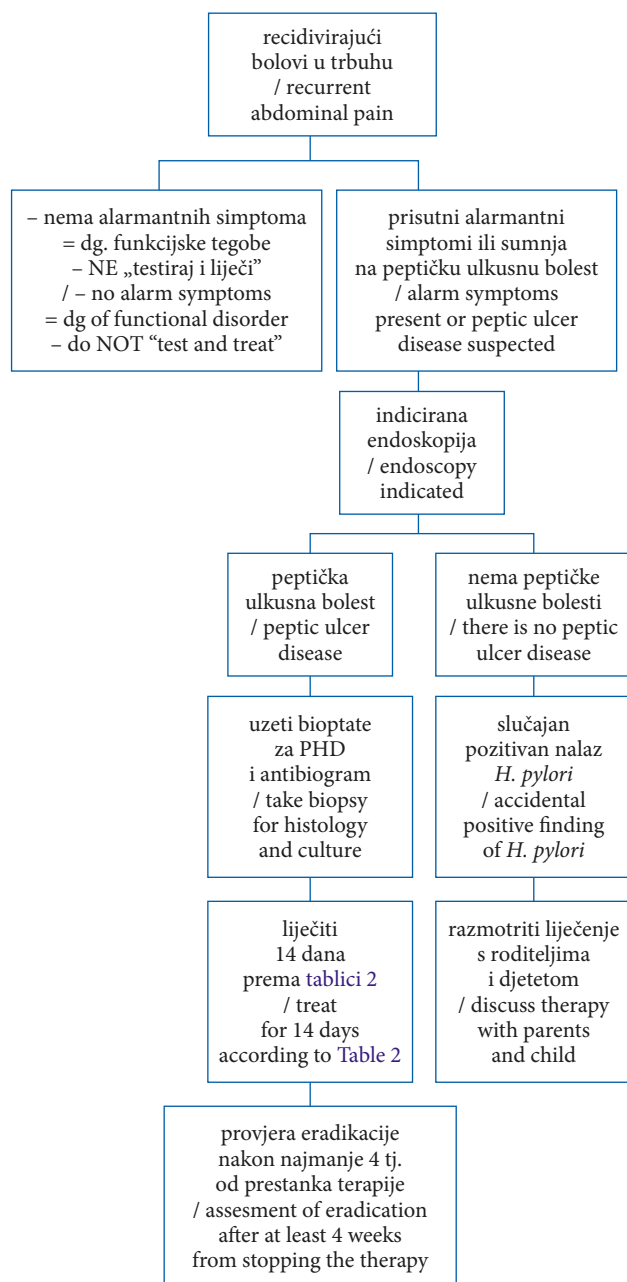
recidivirajući bolovi u trbuhu / recurrent abdominal pain

– nema alarmantnih simptoma = dg. funkcijske tegobe – NE „testiraj i liječi" / – no alarm symptoms = dg of functional disorder – do NOT "test and treat"

prisutni alarmantni simptomi ili sumnja na peptičku ulkusnu bolest / alarm symptoms present or peptic ulcer disease suspected

indicirana endoskopija / endoscopy indicated

peptička ulkusna bolest / peptic ulcer disease

nema peptičke ulkusne bolesti / there is no peptic ulcer disease

uzeti bioptate za PHD i antibiogram / take biopsy for histology and culture

slučajan pozitivan nalaz *H. pylori* / accidental positive finding of *H. pylori*

liječiti 14 dana prema tablici 2 / treat for 14 days according to Table 2

razmotriti liječenje s roditeljima i djetetom / discuss therapy with parents and child

provjera eradikacije nakon najmanje 4 tj. od prestanka terapije / assesment of eradication after at least 4 weeks from stopping the therapy